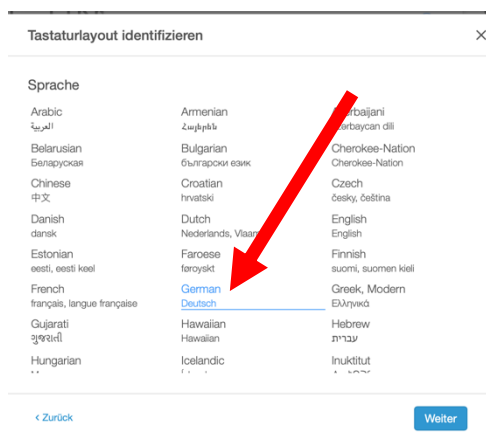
Tastaturlayout identifizieren

Sprache

Arabic
العربية

Belarusian
Беларуская

Chinese
中文

Danish
dansk

Estonian
eesti, eesti keel

French
français, langue française

Gujarati
ગુજરાતી

Hungarian
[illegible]

Armenian
Հայերեն

Bulgarian
български език

Croatian
hrvatski

Dutch
Nederlands, Vlaams

Faroese
føroyskt

German
Deutsch

Hawaiian
Hawaiian

Icelandic
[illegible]

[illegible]rbaijani
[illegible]rbaycan dili

Cherokee-Nation
Cherokee-Nation

Czech
česky, čeština

English
English

Finnish
suomi, suomen kieli

Greek, Modern
Ελληνικά

Hebrew
עברית

Inuktitut
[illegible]

‹ Zurück

Weiter